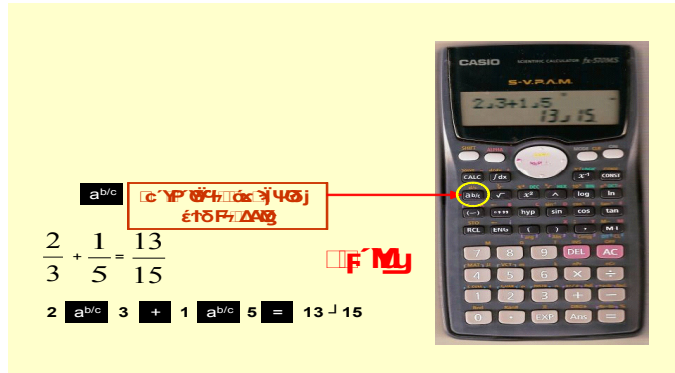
$a^{b/c}$

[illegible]

$\frac{2}{3} + \frac{1}{5} = \frac{13}{15}$

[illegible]

2 $a^{b/c}$ 3 + 1 $a^{b/c}$ 5 = 13 ┘15

CASIO
SCIENTIFIC CALCULATOR fx-570MS
S-V.P.A.M.
2⌟3+1⌟5
13⌟15
SHIFT ALPHA MODE CLR ON
CALC ∫dx $x^{-1}$ CONST
$a^{b/c}$ √ $x^2$ ^ log ln
(−) ◦'" hyp sin cos tan
RCL ENG ( ) , M+
7 8 9 DEL AC
4 5 6 × ÷
1 2 3 + −
0 • EXP Ans =